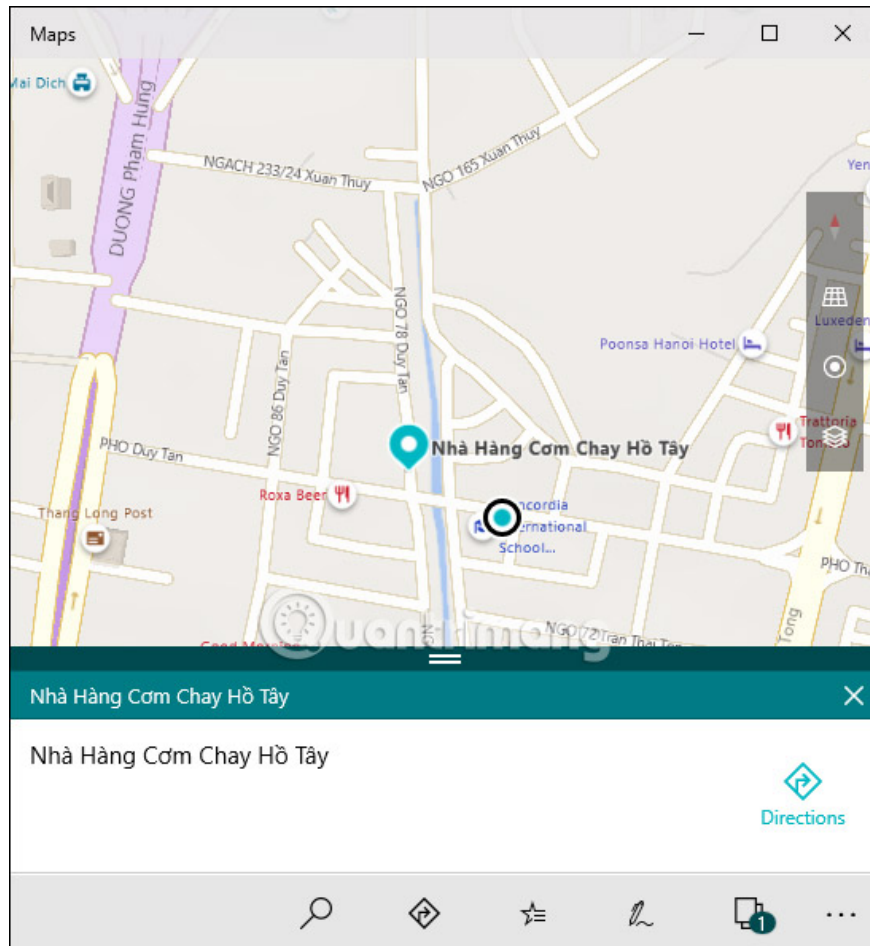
Maps

Mai Dich

DUONG Pham Hung

NGACH 233/24 Xuan Thuy

NGO 165 Xuan Thuy

Yen

NGO 78 Duy Tan

NGO 86 Duy Tan

Luxeden

Poonsa Hanoi Hotel

Trattoria Ton

PHO Duy Tan

Nhà Hàng Cơm Chay Hồ Tây

Roxa Beer

Thang Long Post

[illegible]ncordia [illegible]ernational School...

PHO Th

NGO 72 Tran Thai To

Good Morning

Tong

Quantrimang

Nhà Hàng Cơm Chay Hồ Tây

Nhà Hàng Cơm Chay Hồ Tây

Directions

1

...